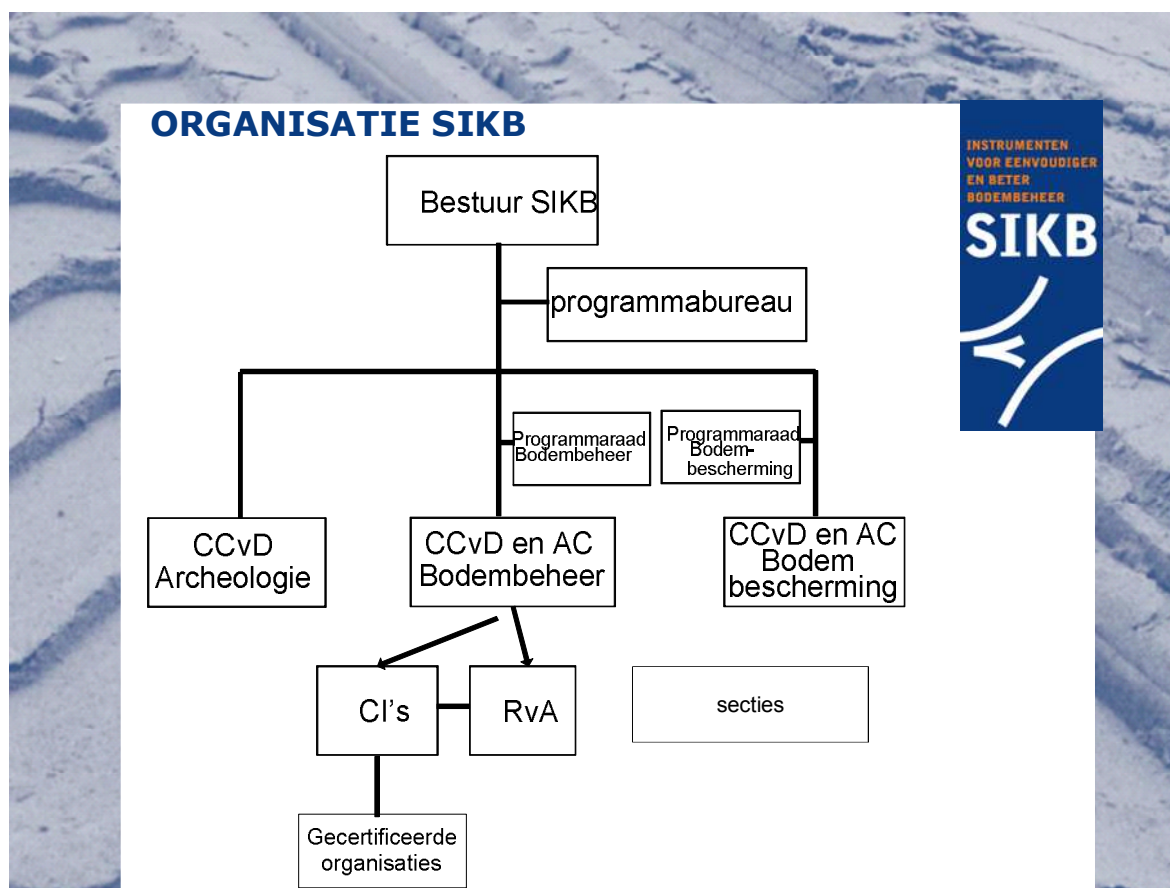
ORGANISATIE SIKB

INSTRUMENTEN VOOR EENVOUDIGER EN BETER BODEMBEHEER

SIKB

Bestuur SIKB

programmabureau

Programmaraad Bodembeheer

Programmaraad Bodembescherming

CCvD Archeologie

CCvD en AC Bodembeheer

CCvD en AC Bodem bescherming

CI's

RvA

secties

Gecertificeerde organisaties